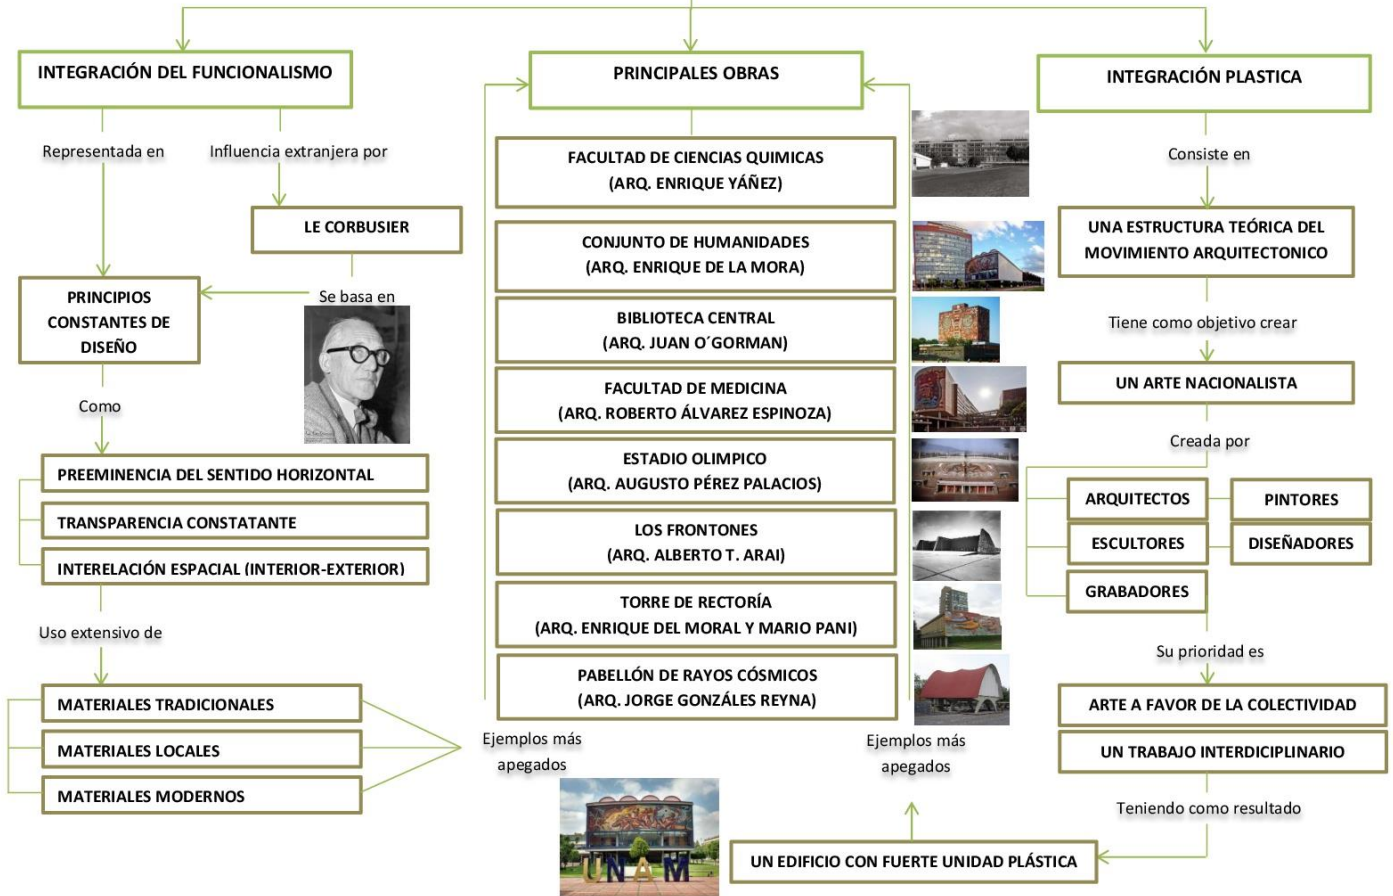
INTEGRACIÓN DEL FUNCIONALISMO

Representada en

Influencia extranjera por

LE CORBUSIER

Se basa en

PRINCIPIOS CONSTANTES DE DISEÑO

Como

PREEMINENCIA DEL SENTIDO HORIZONTAL

TRANSPARENCIA CONSTATANTE

INTERELACIÓN ESPACIAL (INTERIOR-EXTERIOR)

Uso extensivo de

MATERIALES TRADICIONALES

MATERIALES LOCALES

MATERIALES MODERNOS

Ejemplos más apegados

PRINCIPALES OBRAS

FACULTAD DE CIENCIAS QUIMICAS (ARQ. ENRIQUE YÁÑEZ)

CONJUNTO DE HUMANIDADES (ARQ. ENRIQUE DE LA MORA)

BIBLIOTECA CENTRAL (ARQ. JUAN O´GORMAN)

FACULTAD DE MEDICINA (ARQ. ROBERTO ÁLVAREZ ESPINOZA)

ESTADIO OLIMPICO (ARQ. AUGUSTO PÉREZ PALACIOS)

LOS FRONTONES (ARQ. ALBERTO T. ARAI)

TORRE DE RECTORÍA (ARQ. ENRIQUE DEL MORAL Y MARIO PANI)

PABELLÓN DE RAYOS CÓSMICOS (ARQ. JORGE GONZÁLES REYNA)

Ejemplos más apegados

UNAM

UN EDIFICIO CON FUERTE UNIDAD PLÁSTICA

INTEGRACIÓN PLASTICA

Consiste en

UNA ESTRUCTURA TEÓRICA DEL MOVIMIENTO ARQUITECTONICO

Tiene como objetivo crear

UN ARTE NACIONALISTA

Creada por

ARQUITECTOS

PINTORES

ESCULTORES

DISEÑADORES

GRABADORES

Su prioridad es

ARTE A FAVOR DE LA COLECTIVIDAD

UN TRABAJO INTERDICIPLINARIO

Teniendo como resultado